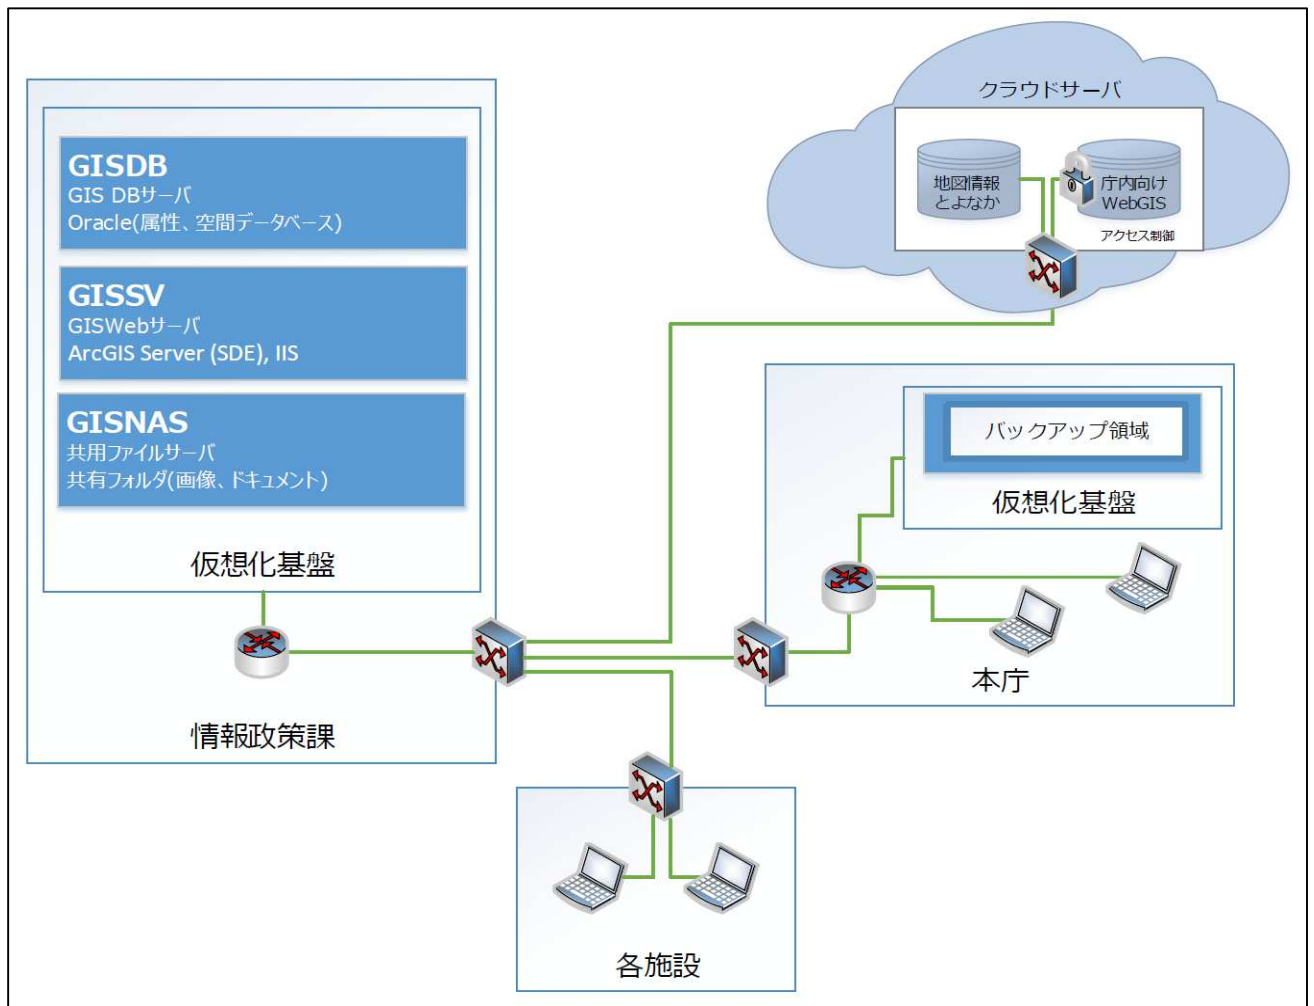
GISDB
GIS DBサーバ
Oracle(属性、空間データベース)

GISSV
GISWebサーバ
ArcGIS Server (SDE), IIS

GISNAS
共用ファイルサーバ
共有フォルダ(画像、ドキュメント)

仮想化基盤

情報政策課

クラウドサーバ

地図情報
とよなか

庁内向け
WebGIS

アクセス制御

バックアップ領域

仮想化基盤

本庁

各施設